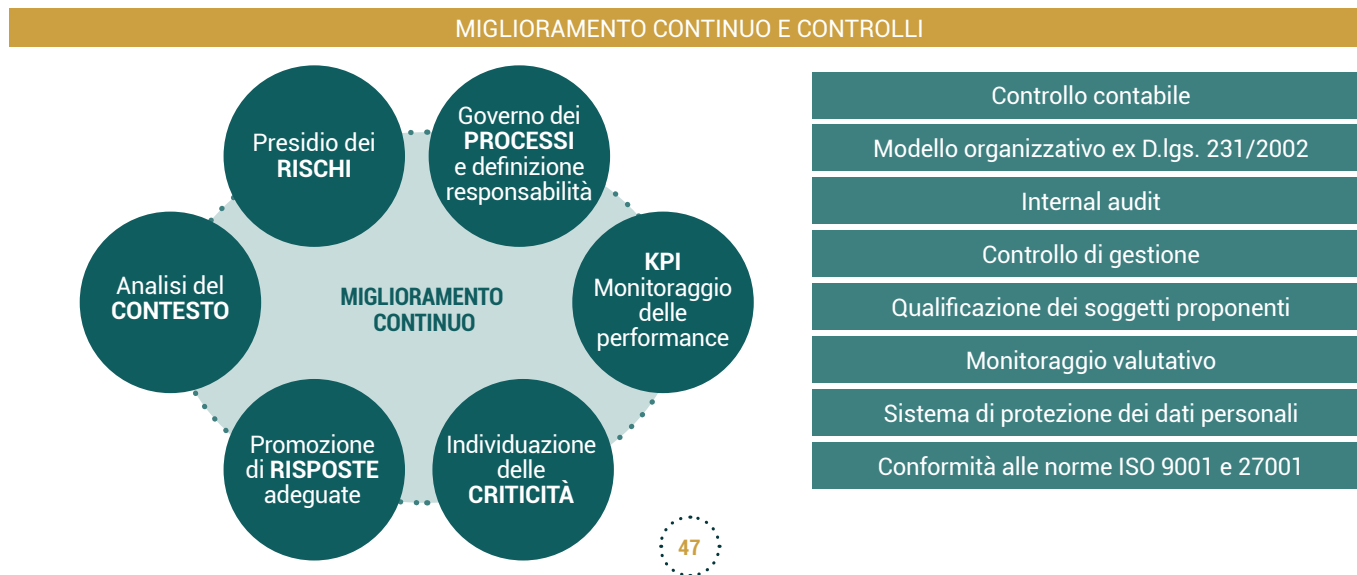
MIGLIORAMENTO CONTINUO E CONTROLLI

Presidio dei RISCHI

Governo dei PROCESSI e definizione responsabilità

Analisi del CONTESTO

MIGLIORAMENTO CONTINUO

KPI Monitoraggio delle performance

Promozione di RISPOSTE adeguate

Individuazione delle CRITICITÀ

Controllo contabile

Modello organizzativo ex D.lgs. 231/2002

Internal audit

Controllo di gestione

Qualificazione dei soggetti proponenti

Monitoraggio valutativo

Sistema di protezione dei dati personali

Conformità alle norme ISO 9001 e 27001

47